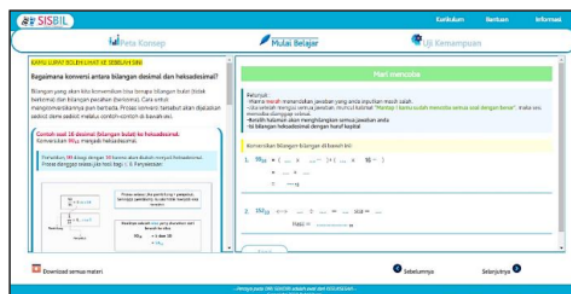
SISBIL

Kurikulum Bantuan Informasi

Peta Konsep

Mulai Belajar

Uji Kemampuan

KAMU LURAT BOLEH LIHAT KE SEBELAH KIRI

Bagaimana konversi antara bilangan desimal dan heksadesimal?

Bilangan yang akan kita konversikan bisa berupa bilangan bulat (tidak berkoma) dan bilangan pecahan (berkoma). Cara untuk mengkonversikannya pun berbeda. Proses konversi tersebut akan dijelaskan sedikit demi sedikit melalui contoh-contoh di bawah ini.

Contoh soal 16 desimal (bilangan bulat) ke heksadesimal.
Konversikan $98_{10}$ menjadi heksadesimal.

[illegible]

Hari mencoba

Petunjuk:
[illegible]

Konversikan bilangan-bilangan dibawah ini:

1. $98_{10}$ = ( ... × ... ) + ( ... × 16 ... )
= ... + ...
= ...

2. $252_{10}$ = ... ... ... ... ...
Hasil = ...

Download semua materi

Sebelumnya

Selanjutnya

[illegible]